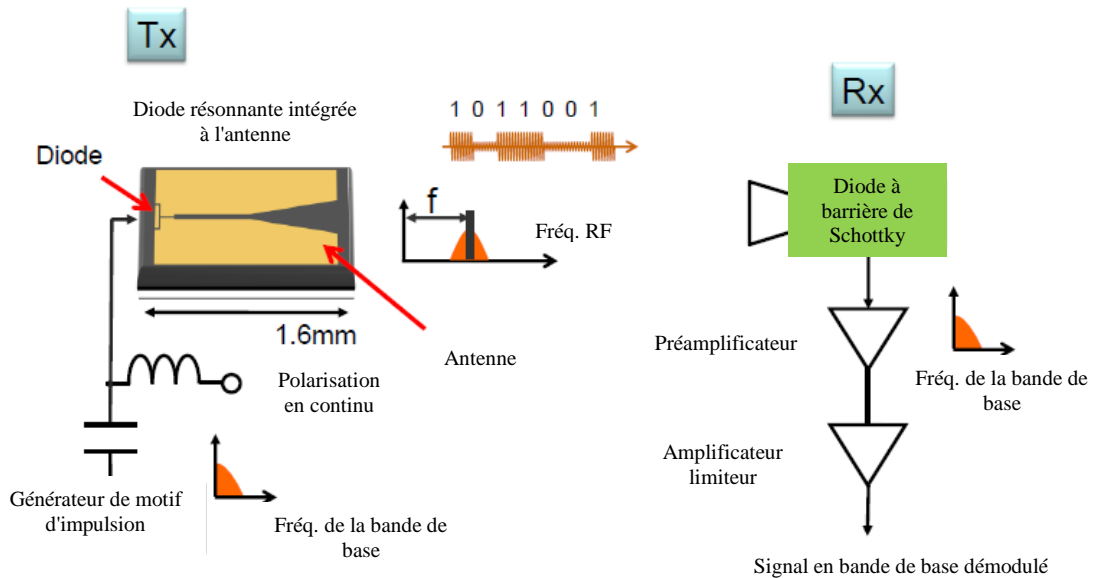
Tx

Diode résonnante intégrée à l'antenne

Diode

1.6mm

Antenne

1 0 1 1 0 0 1

f

Fréq. RF

Polarisation en continu

Générateur de motif d'impulsion

Fréq. de la bande de base

Rx

Diode à barrière de Schottky

Préamplificateur

Fréq. de la bande de base

Amplificateur limiteur

Signal en bande de base démodulé